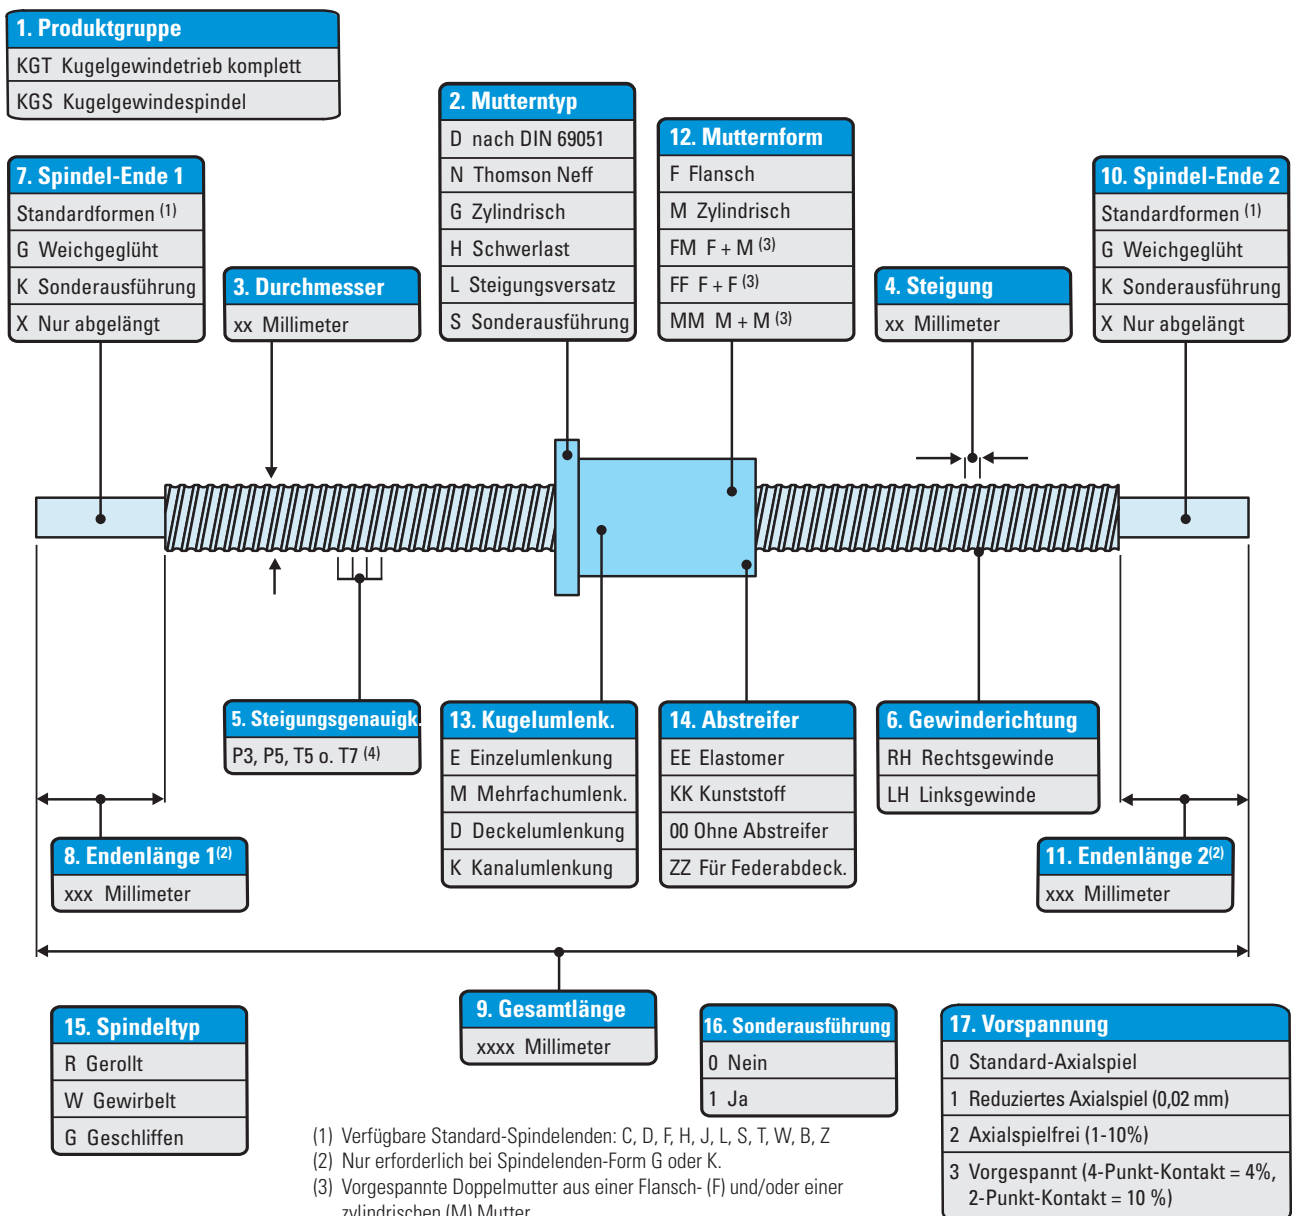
1. Produktgruppe
KGT Kugelgewindetrieb komplett
KGS Kugelgewindespindel

2. Mutterntyp
D nach DIN 69051
N Thomson Neff
G Zylindrisch
H Schwerlast
L Steigungsversatz
S Sonderausführung

12. Mutternform
F Flansch
M Zylindrisch
FM F + M $^{(3)}$
FF F + F $^{(3)}$
MM M + M $^{(3)}$

7. Spindel-Ende 1
Standardformen $^{(1)}$
G Weichgeglüht
K Sonderausführung
X Nur abgelängt

3. Durchmesser
xx Millimeter

4. Steigung
xx Millimeter

10. Spindel-Ende 2
Standardformen $^{(1)}$
G Weichgeglüht
K Sonderausführung
X Nur abgelängt

5. Steigungsgenauigk.
P3, P5, T5 o. T7 $^{(4)}$

13. Kugelumlenk.
E Einzelumlenkung
M Mehrfachumlenk.
D Deckelumlenkung
K Kanalumlenkung

14. Abstreifer
EE Elastomer
KK Kunststoff
00 Ohne Abstreifer
ZZ Für Federabdeck.

6. Gewinderichtung
RH Rechtsgewinde
LH Linksgewinde

8. Endenlänge 1$^{(2)}$
xxx Millimeter

11. Endenlänge 2$^{(2)}$
xxx Millimeter

15. Spindeltyp
R Gerollt
W Gewirbelt
G Geschliffen

9. Gesamtlänge
xxxx Millimeter

16. Sonderausführung
0 Nein
1 Ja

17. Vorspannung
0 Standard-Axialspiel
1 Reduziertes Axialspiel (0,02 mm)
2 Axialspielfrei (1-10%)
3 Vorgespannt (4-Punkt-Kontakt = 4%, 2-Punkt-Kontakt = 10 %)

(1) Verfügbare Standard-Spindelenden: C, D, F, H, J, L, S, T, W, B, Z
(2) Nur erforderlich bei Spindelenden-Form G oder K.
(3) Vorgespannte Doppelmutter aus einer Flansch- (F) und/oder einer zylindrischen (M) Mutter.